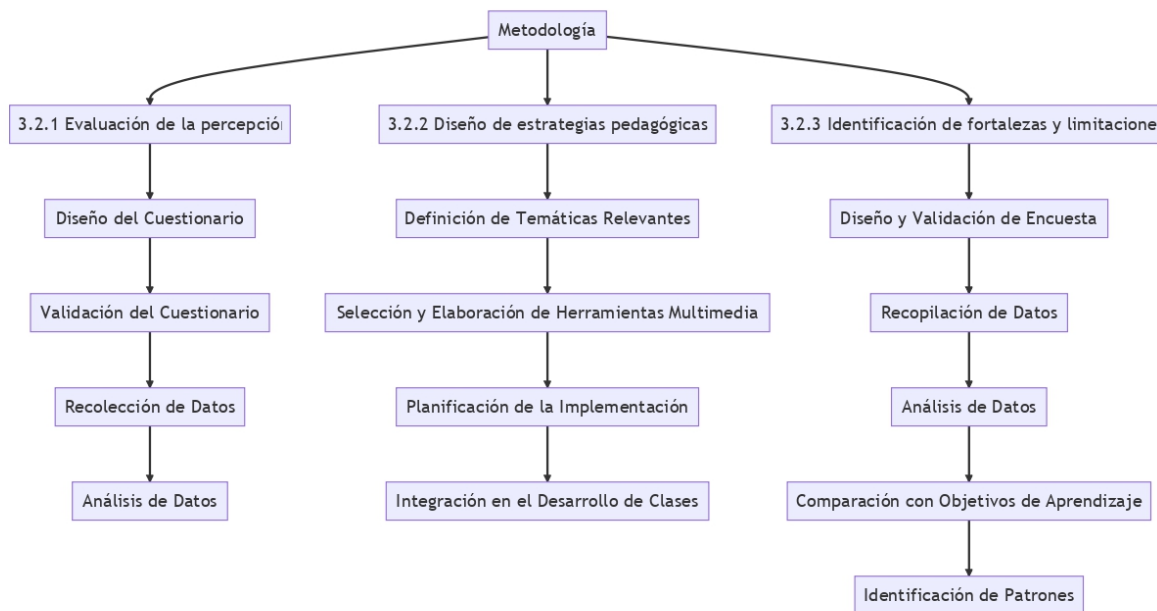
Metodología

3.2.1 Evaluación de la percepció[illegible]

Diseño del Cuestionario

Validación del Cuestionario

Recolección de Datos

Análisis de Datos

3.2.2 Diseño de estrategias pedagógicas

Definición de Temáticas Relevantes

Selección y Elaboración de Herramientas Multimedia

Planificación de la Implementación

Integración en el Desarrollo de Clases

3.2.3 Identificación de fortalezas y limitacione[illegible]

Diseño y Validación de Encuesta

Recopilación de Datos

Análisis de Datos

Comparación con Objetivos de Aprendizaje

Identificación de Patrones